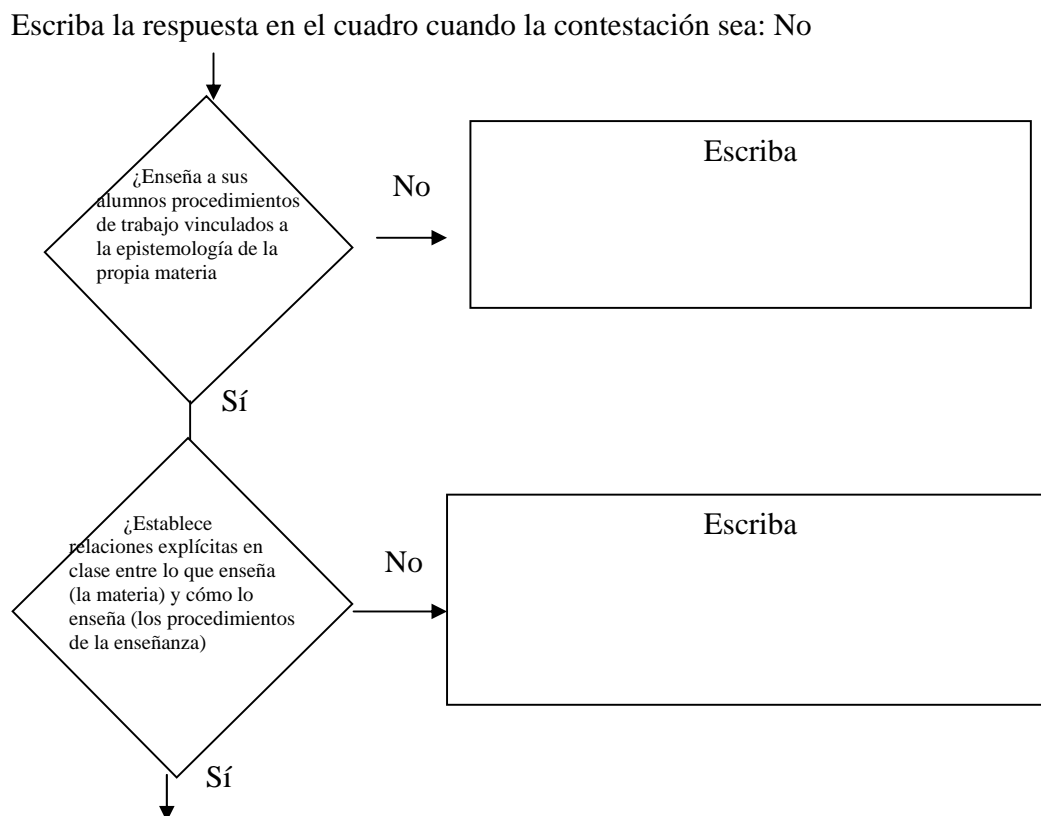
Escriba la respuesta en el cuadro cuando la contestación sea: No

¿Enseña a sus alumnos procedimientos de trabajo vinculados a la epistemología de la propia materia

No

Escriba

Sí

¿Establece relaciones explícitas en clase entre lo que enseña (la materia) y cómo lo enseña (los procedimientos de la enseñanza)

No

Escriba

Sí